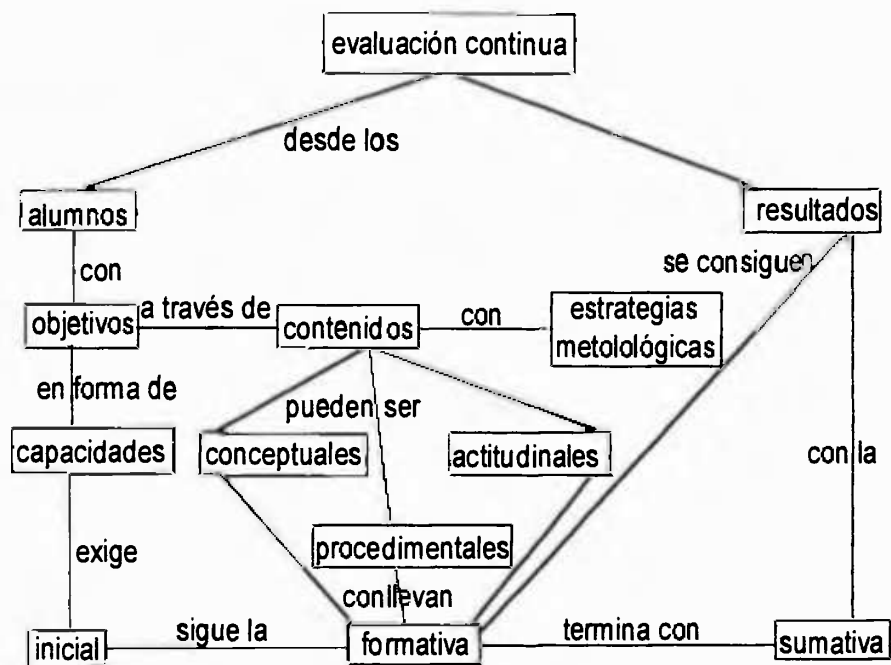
evaluación continua

desde los

alumnos

resultados

con

se consiguen

objetivos

a través de

contenidos

con

estrategias metolológicas

en forma de

pueden ser

capacidades

conceptuales

actitudinales

con la

exige

procedimentales

conllevan

inicial

sigue la

formativa

termina con

sumativa